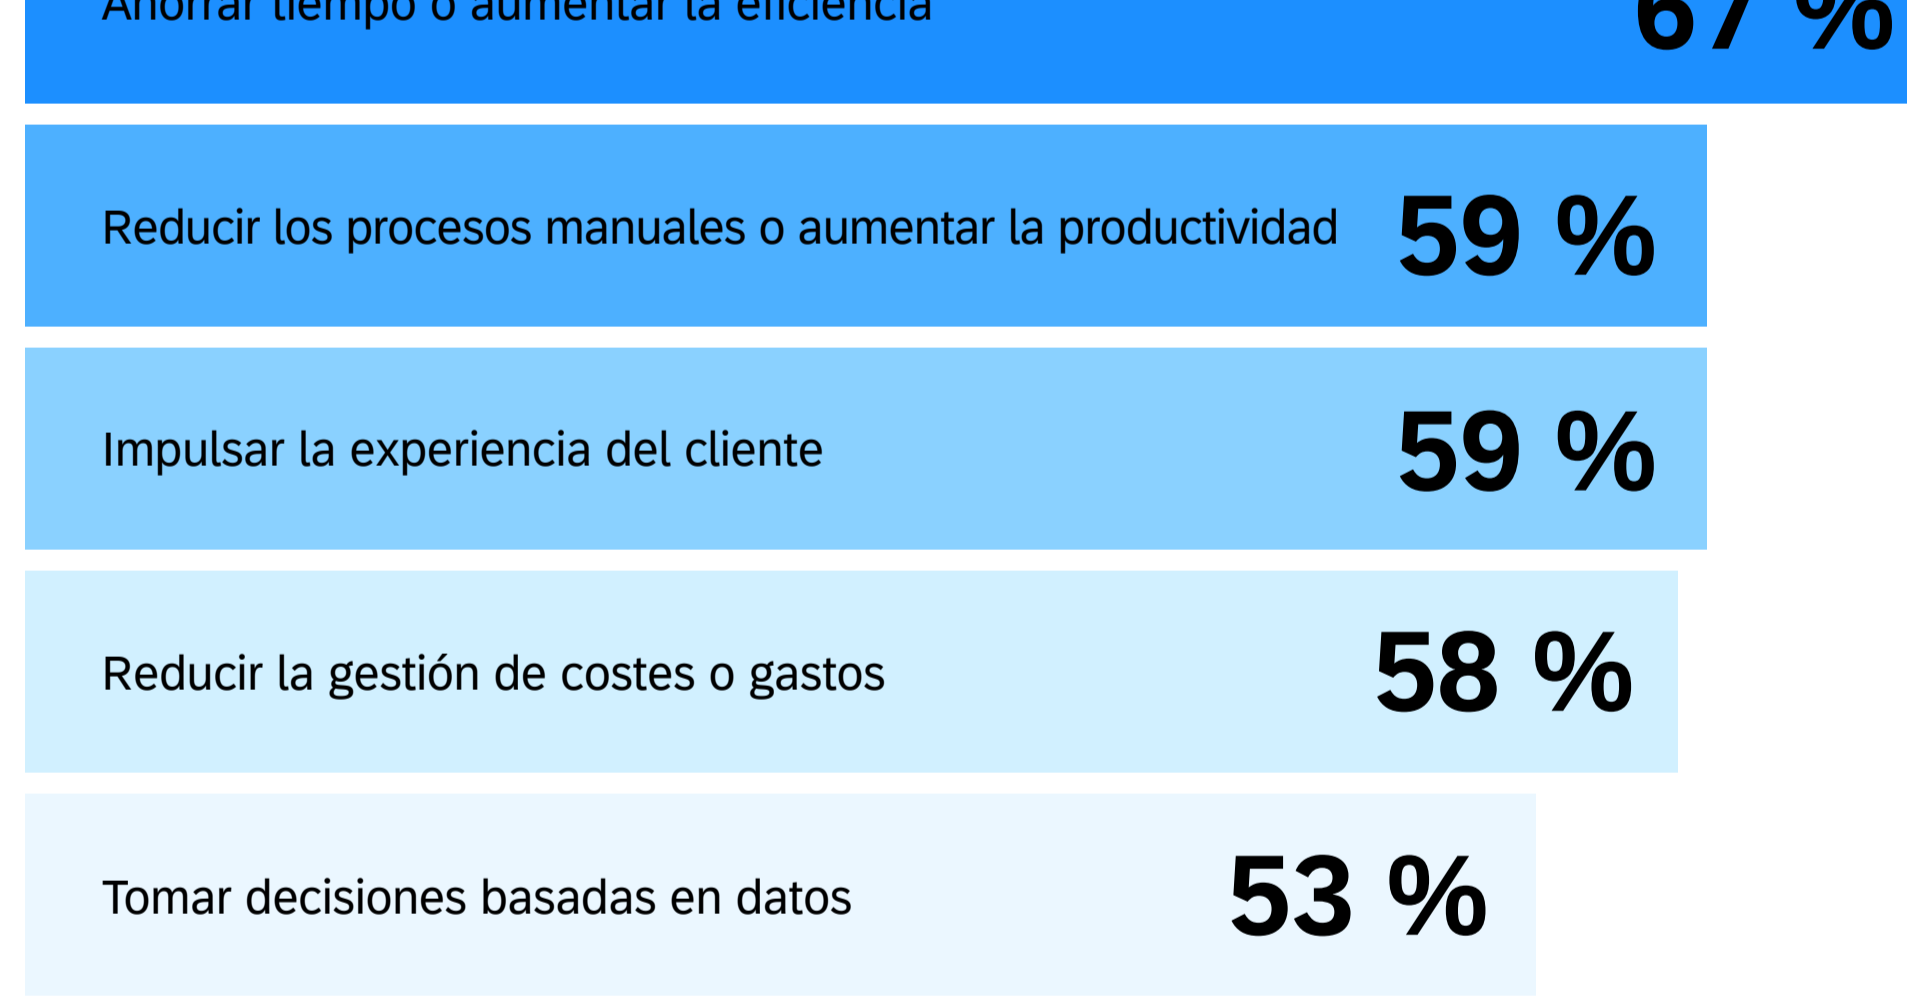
Ahorrar tiempo o aumentar la eficiencia 67 %

Reducir los procesos manuales o aumentar la productividad 59 %

Impulsar la experiencia del cliente 59 %

Reducir la gestión de costes o gastos 58 %

Tomar decisiones basadas en datos 53 %